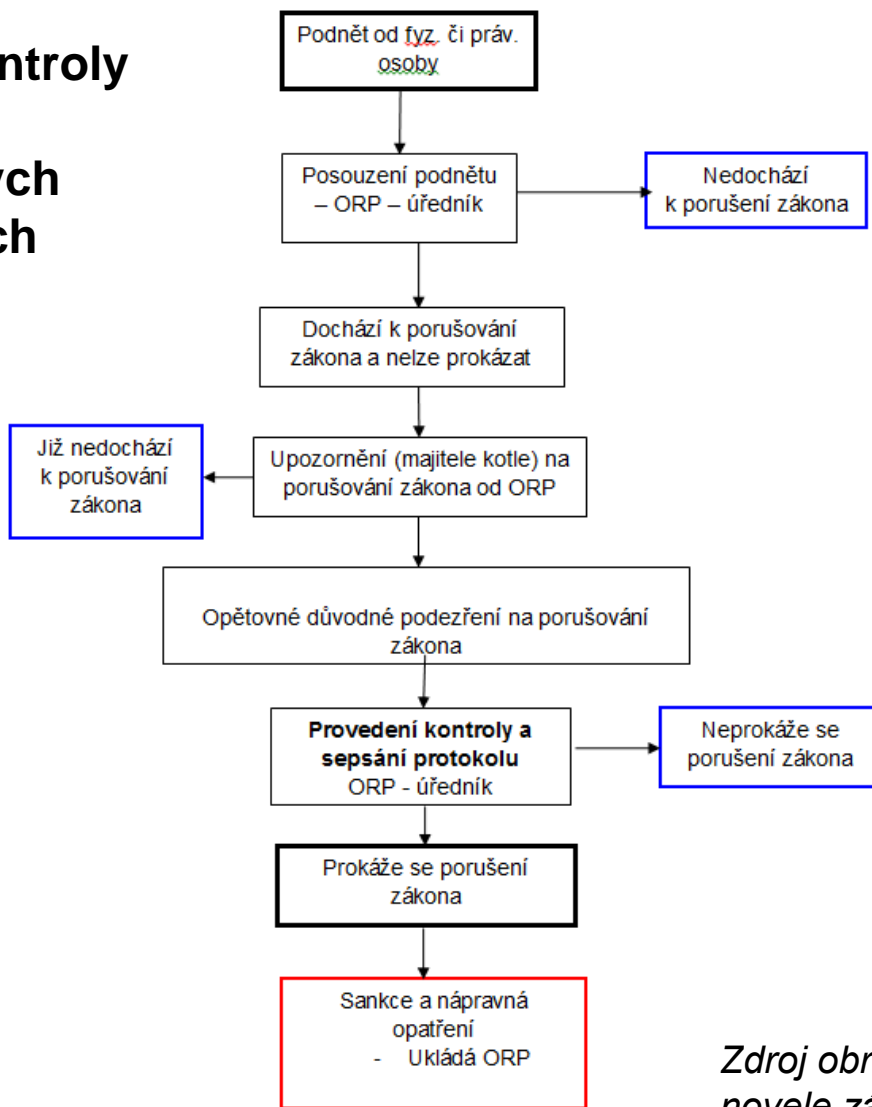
ntroly

ych
ch

Podnět od fyz. či práv. osoby

Posouzení podnětu – ORP – úředník

Nedochází k porušení zákona

Dochází k porušování zákona a nelze prokázat

Již nedochází k porušování zákona

Upozornění (majitele kotle) na porušování zákona od ORP

Opětovné důvodné podezření na porušování zákona

**Provedení kontroly a sepsání protokolu**
ORP - úředník

Neprokáže se porušení zákona

Prokáže se porušení zákona

Sankce a nápravná opatření
- Ukládá ORP

*Zdroj obr*
*novele zá*